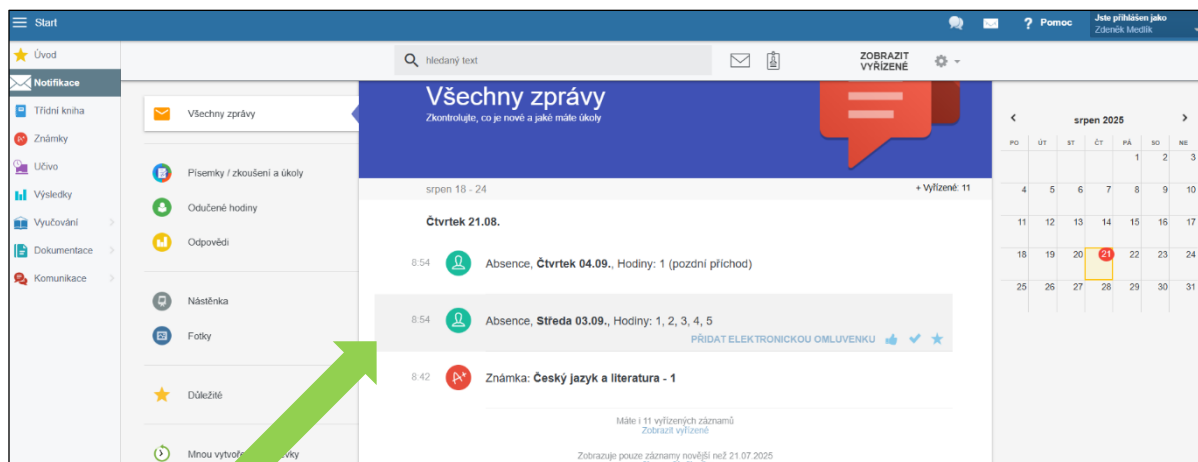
Start

? Pomoc

Jste přihlášen jako
Zdeněk Medlík

Úvod
Notifikace
Třídní kniha
Známky
Učivo
Výsledky
Vyučování
Dokumentace
Komunikace

hledaný text

ZOBRAZIT VYŘÍZENÉ

Všechny zprávy
Písemky / zkoušení a úkoly
Odučené hodiny
Odpovědi
Nástěnka
Fotky
Důležité
Mnou vytvoř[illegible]vky

Všechny zprávy
Zkontrolujte, co je nové a jaké máte úkoly

srpen 18 - 24

+ Vyřízené: 11

Čtvrtek 21.08.

8:54 Absence, **Čtvrtek 04.09.**, Hodiny: 1 (pozdní příchod)

8:54 Absence, **Středa 03.09.**, Hodiny: 1, 2, 3, 4, 5

PŘIDAT ELEKTRONICKOU OMLUVENKU

8:42 Známka: **Český jazyk a literatura - 1**

Máte i 11 vyřízených záznamů
Zobrazit vyřízené

Zobrazuje pouze záznamy novější než 21.07.2025

srpen 2025

| PO | ÚT | ST | ČT | PÁ | SO | NE |
|---|---|---|---|---|---|---|
| | | | | 1 | 2 | 3 |
| 4 | 5 | 6 | 7 | 8 | 9 | 10 |
| 11 | 12 | 13 | 14 | 15 | 16 | 17 |
| 18 | 19 | 20 | 21 | 22 | 23 | 24 |
| 25 | 26 | 27 | 28 | 29 | 30 | 31 |